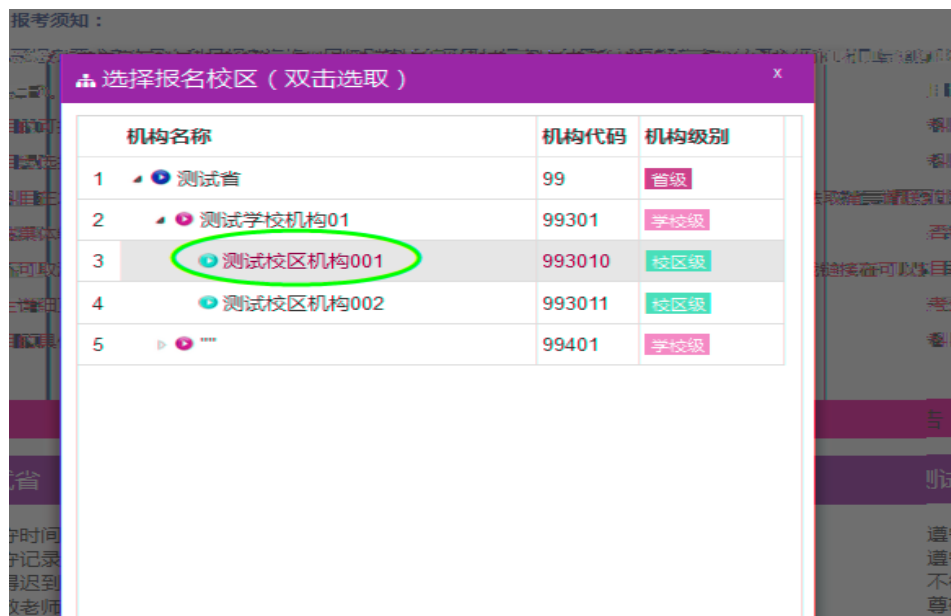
报考须知：

选择报名校区（双击选取）

x

|  | 机构名称 | 机构代码 | 机构级别 |
|---|---|---|---|
| 1 | 测试省 | 99 | 省级 |
| 2 | 测试学校机构01 | 99301 | 学校级 |
| 3 | 测试校区机构001 | 993010 | 校区级 |
| 4 | 测试校区机构002 | 993011 | 校区级 |
| 5 | "" | 99401 | 学校级 |